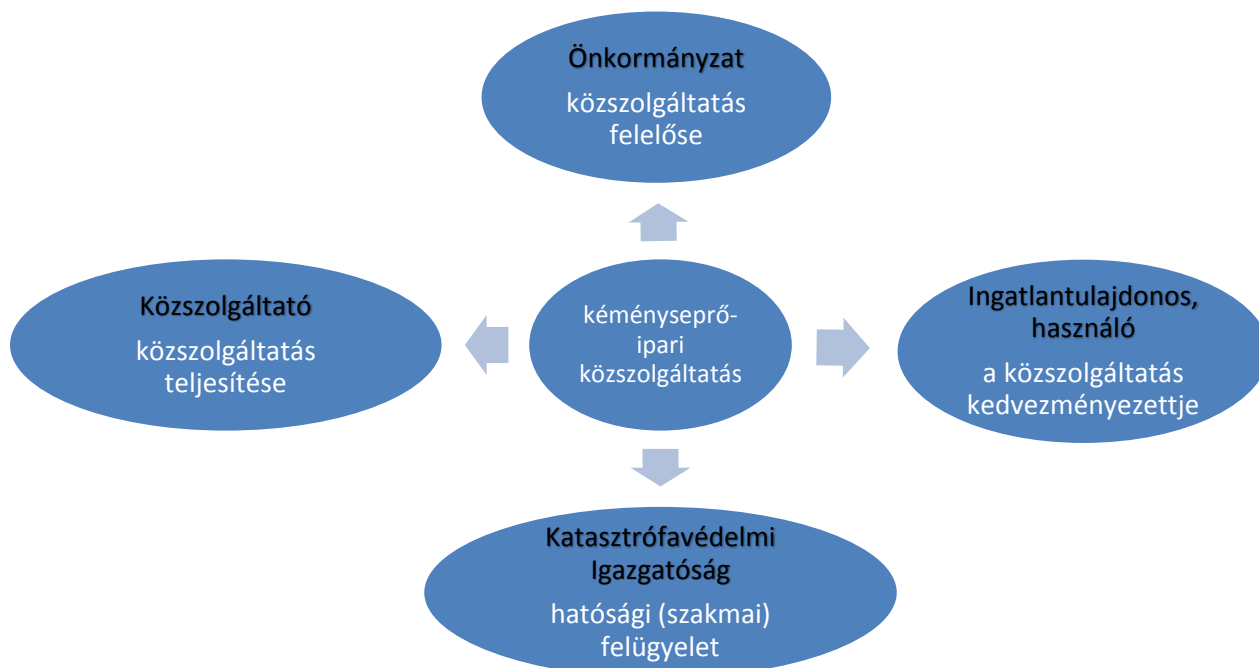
Önkormányzat

közszolgáltatás felelőse

Közszolgáltató

közszolgáltatás teljesítése

kéményseprő-ipari közszolgáltatás

Ingatlantulajdonos, használó

a közszolgáltatás kedvezményezettje

Katasztrófavédelmi Igazgatóság

hatósági (szakmai) felügyelet